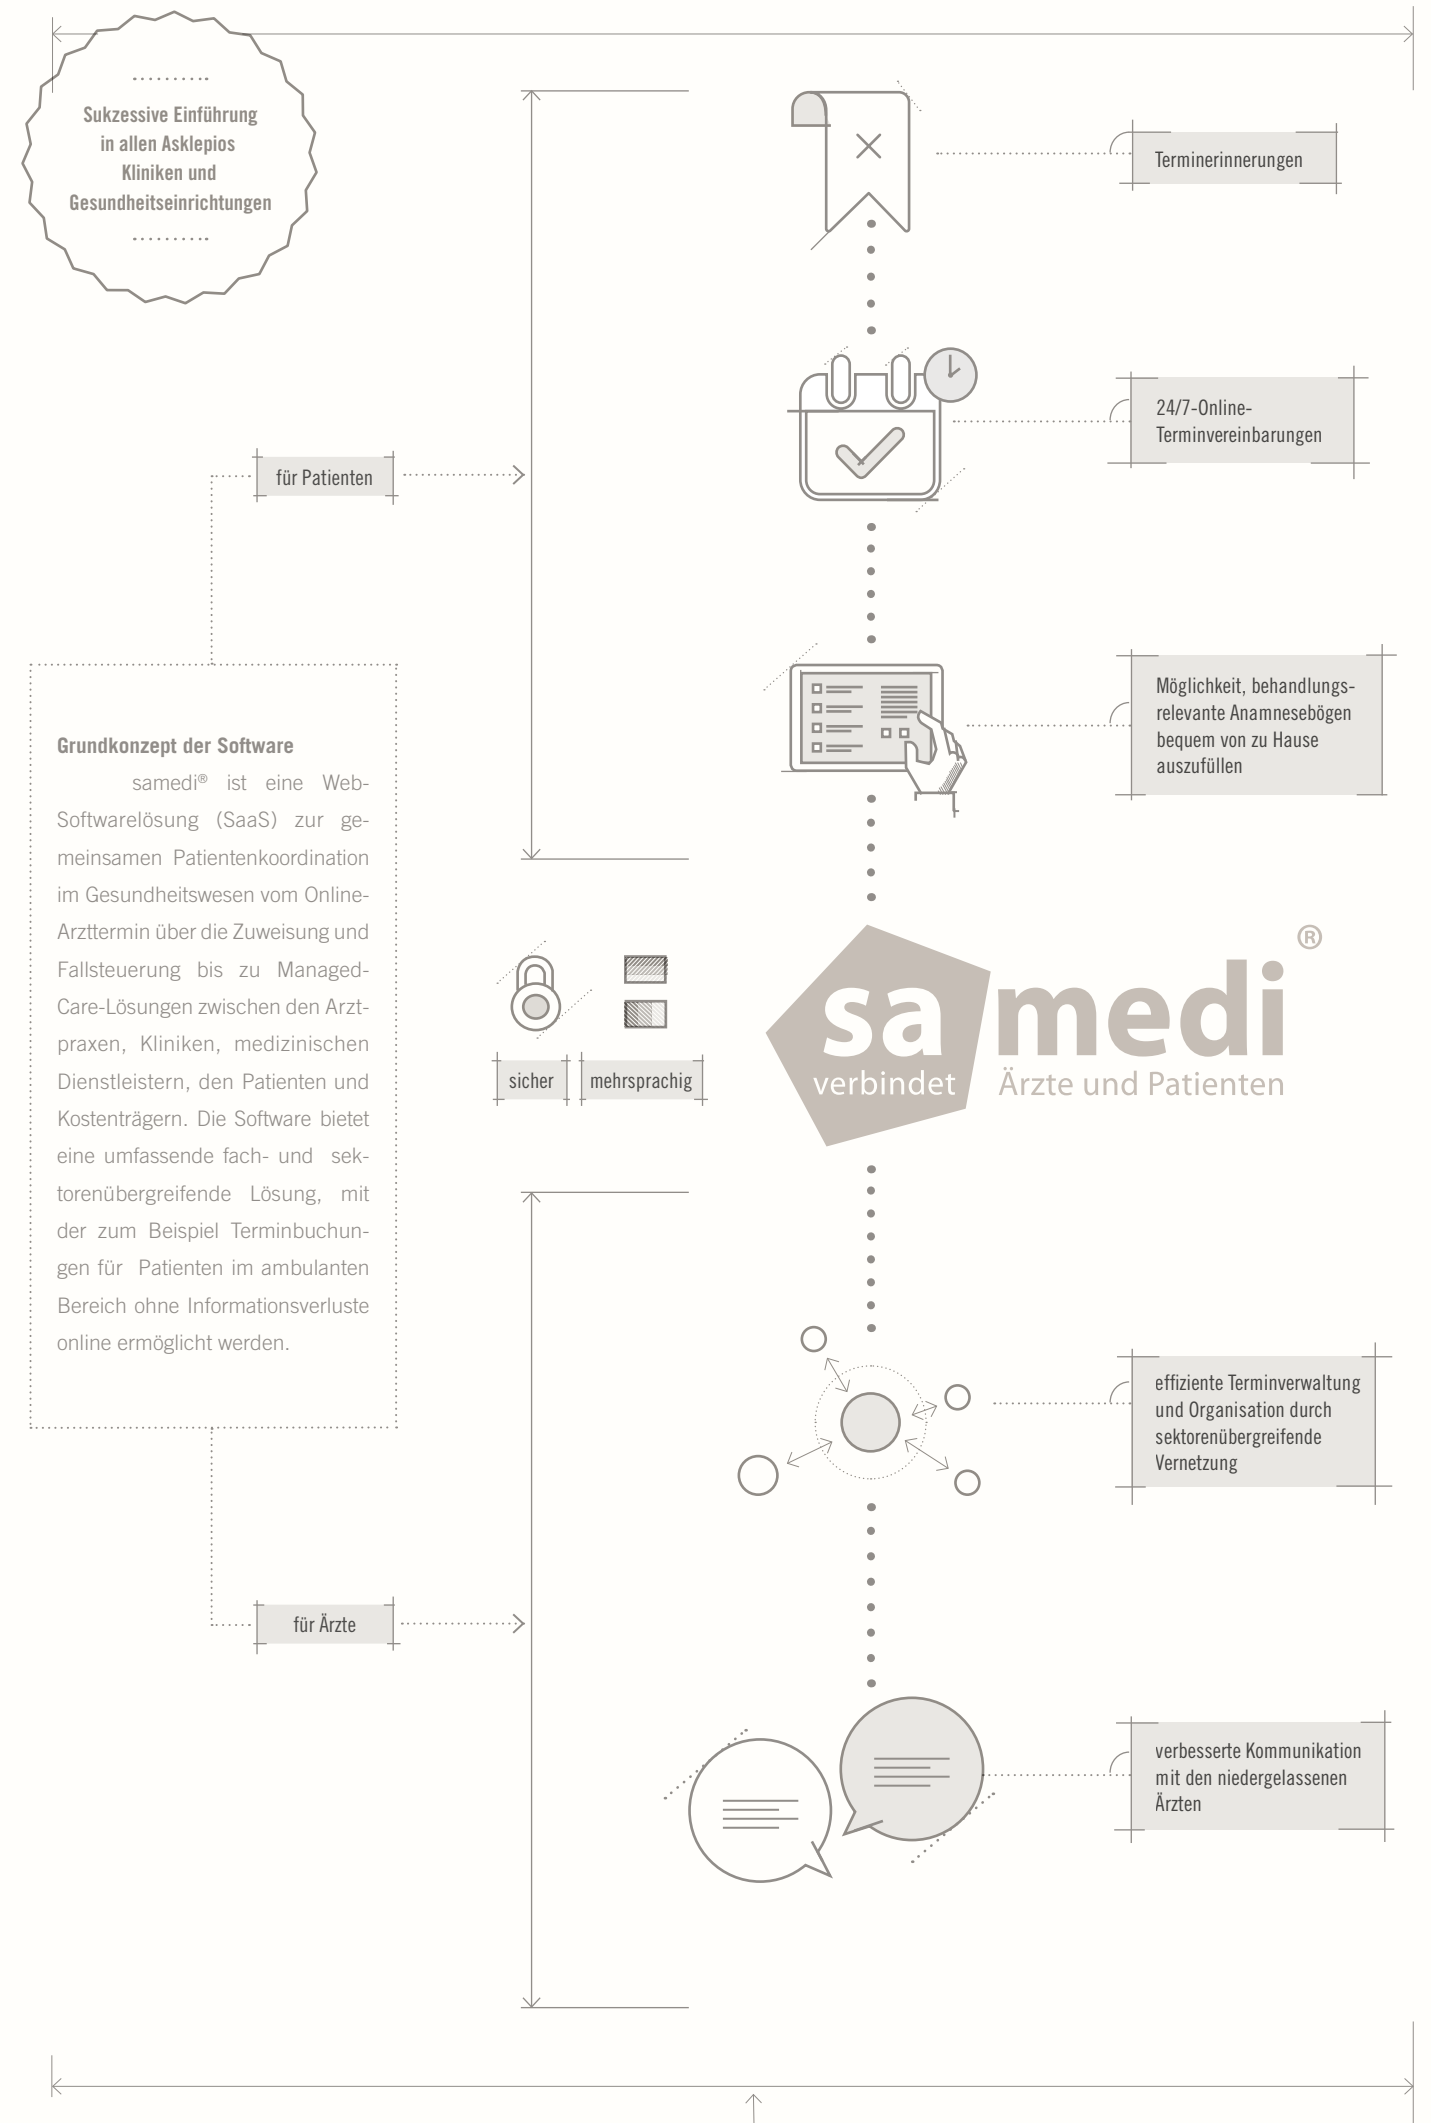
Sukzessive Einführung in allen Asklepios Kliniken und Gesundheitseinrichtungen

Terminerinnerungen

24/7-Online-Terminvereinbarungen

für Patienten

Möglichkeit, behandlungsrelevante Anamnesebögen bequem von zu Hause auszufüllen

Grundkonzept der Software

samedi® ist eine Web-Softwarelösung (SaaS) zur gemeinsamen Patientenkoordination im Gesundheitswesen vom Online-Arzttermin über die Zuweisung und Fallsteuerung bis zu Managed-Care-Lösungen zwischen den Arztpraxen, Kliniken, medizinischen Dienstleistern, den Patienten und Kostenträgern. Die Software bietet eine umfassende fach- und sektorenübergreifende Lösung, mit der zum Beispiel Terminbuchungen für Patienten im ambulanten Bereich ohne Informationsverluste online ermöglicht werden.

sicher

mehrsprachig

samedi®

verbindet Ärzte und Patienten

effiziente Terminverwaltung und Organisation durch sektorenübergreifende Vernetzung

für Ärzte

verbesserte Kommunikation mit den niedergelassenen Ärzten